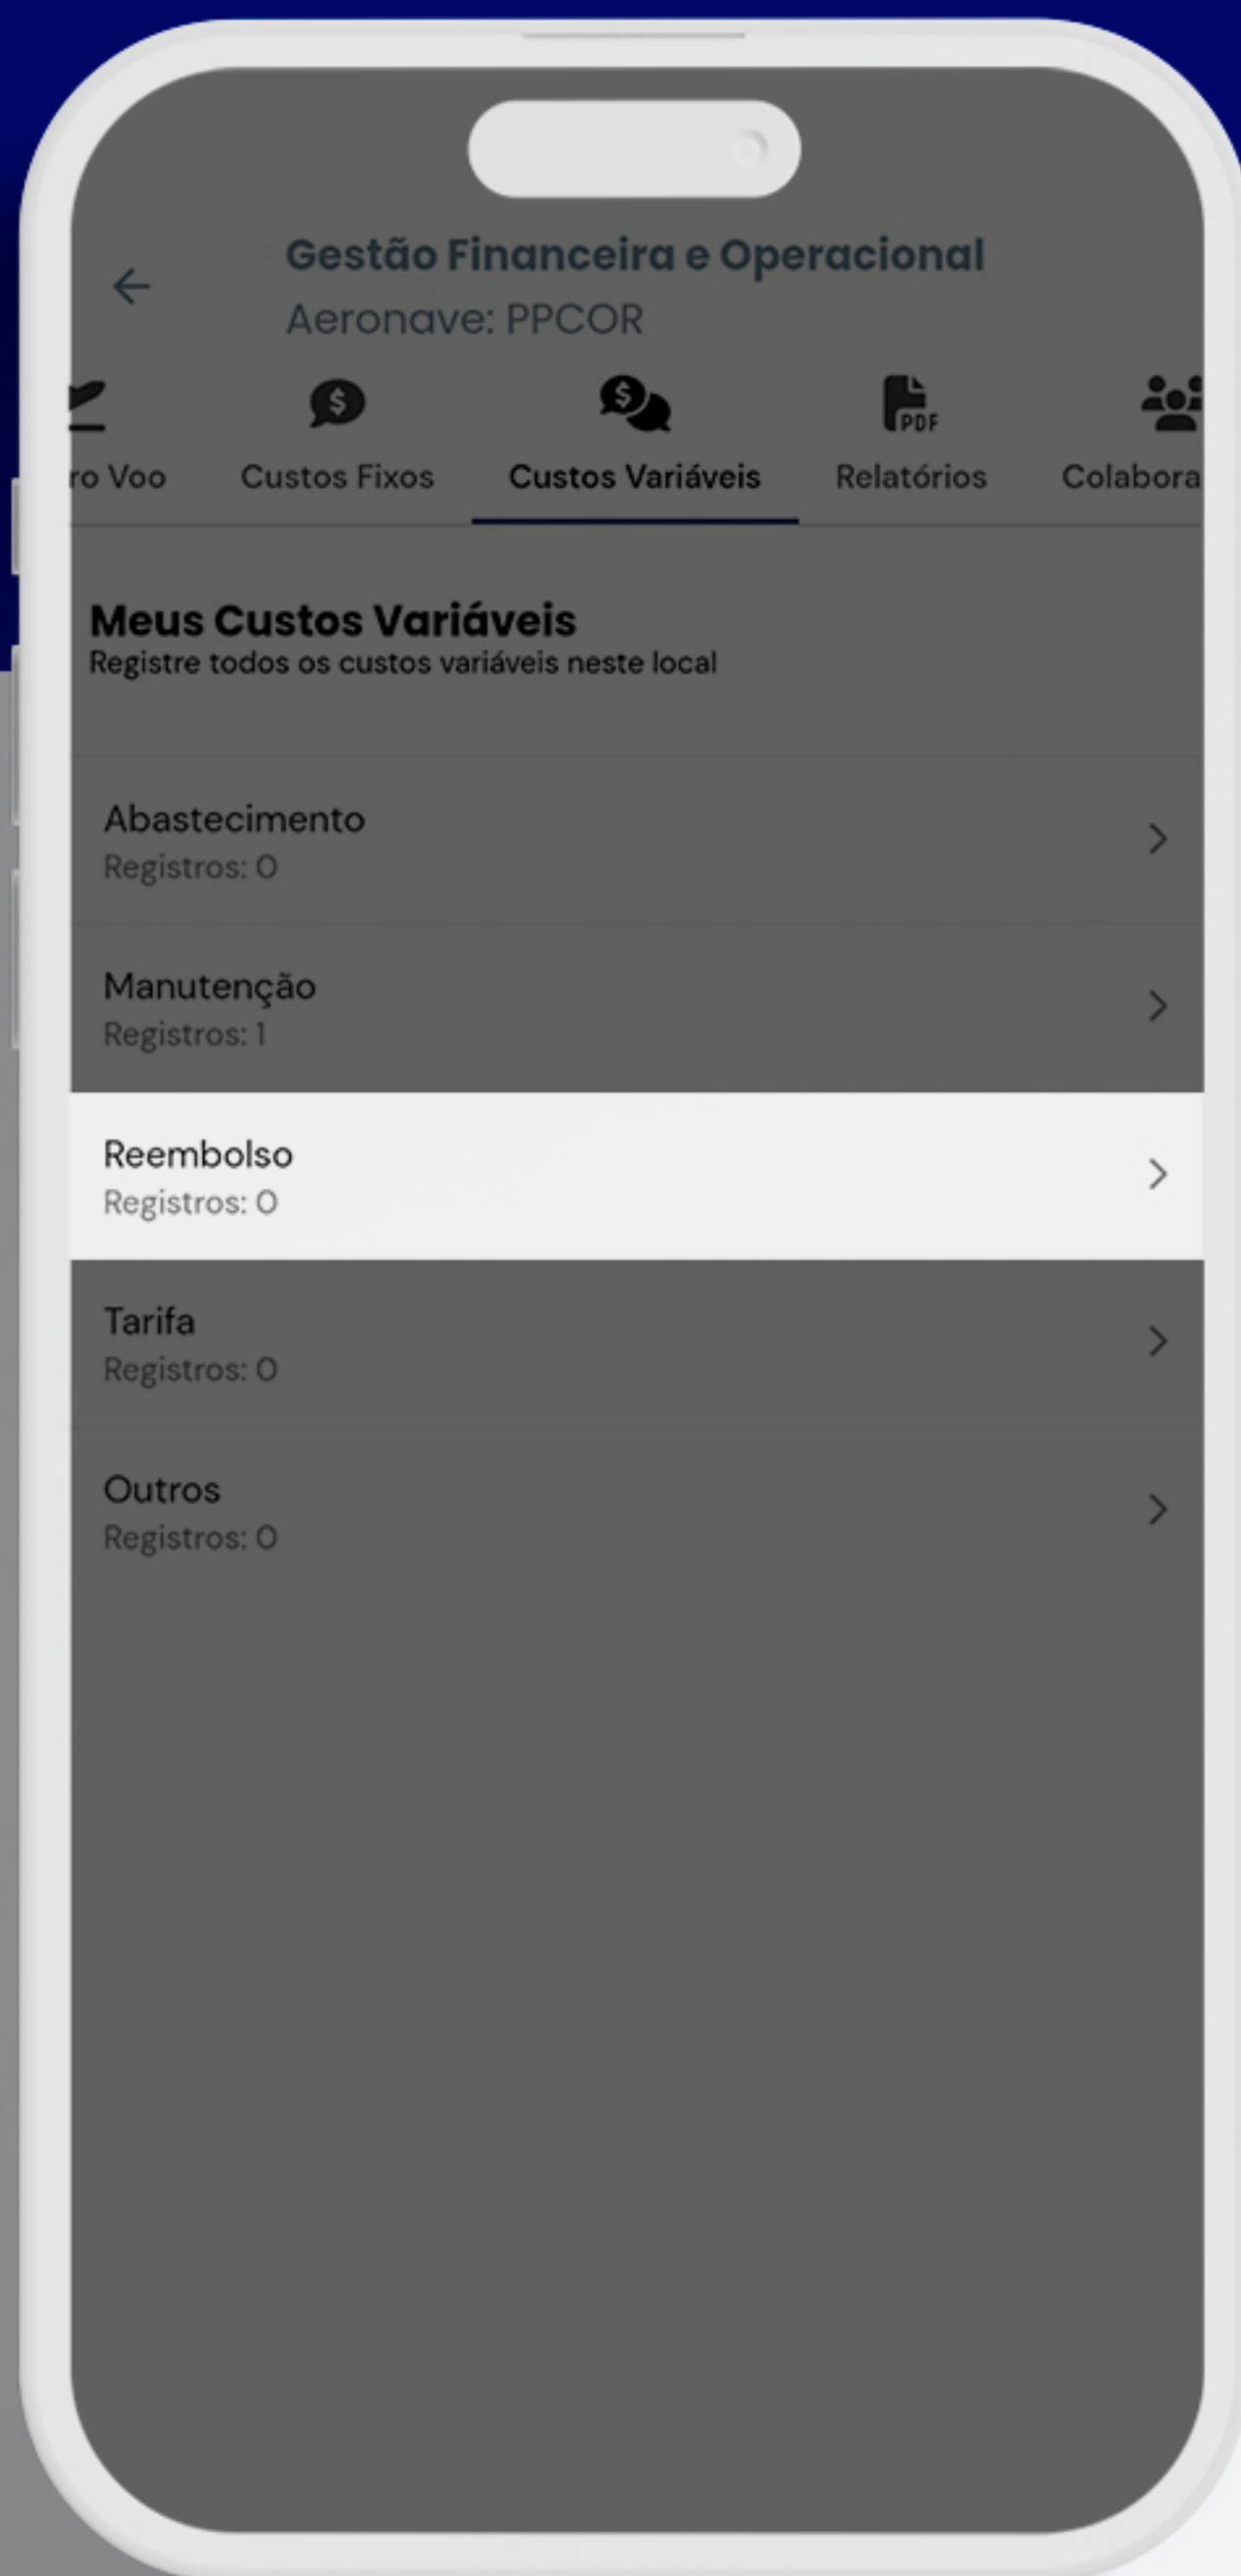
Gestão Financeira e Operacional
Aeronave: PPCOR

ro Voo
Custos Fixos
Custos Variáveis
PDF
Relatórios
Colabora

Meus Custos Variáveis
Registre todos os custos variáveis neste local

Abastecimento
Registros: 0

Manutenção
Registros: 1

Reembolso
Registros: 0

Tarifa
Registros: 0

Outros
Registros: 0